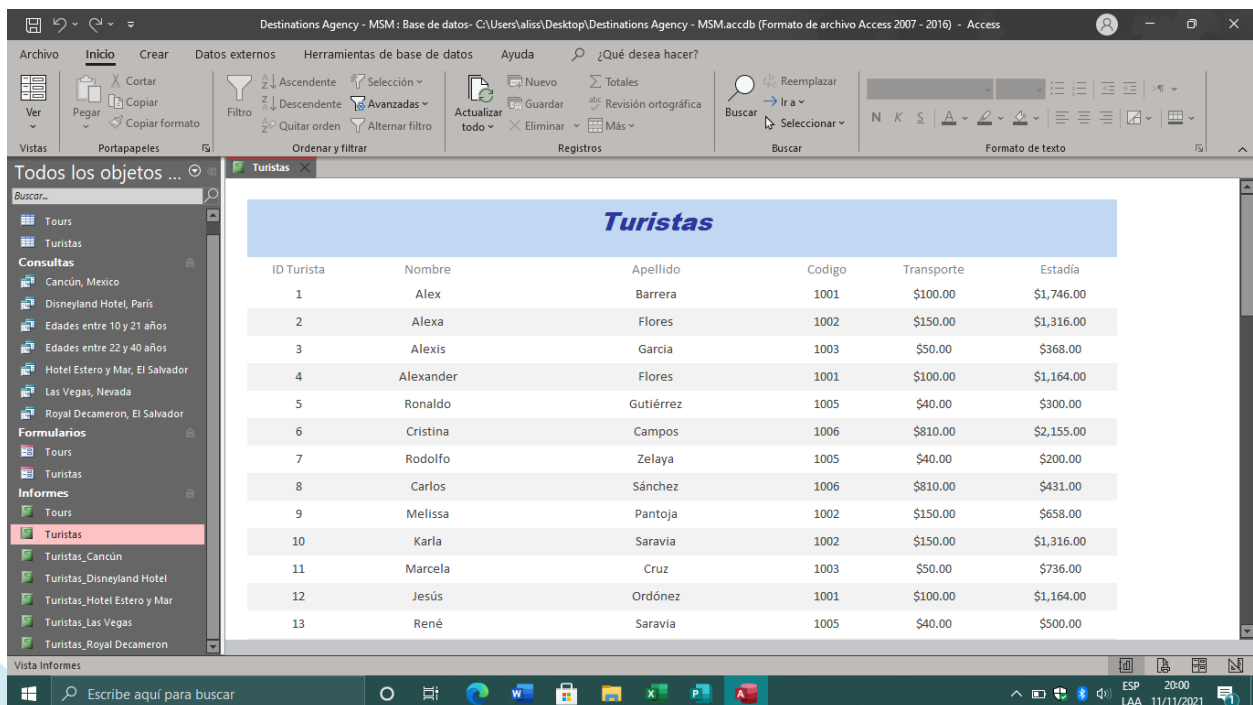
Destinations Agency - MSM : Base de datos- C:\Users\aliss\Desktop\Destinations Agency - MSM.accdb (Formato de archivo Access 2007 - 2016) - Access

Archivo Inicio Crear Datos externos Herramientas de base de datos Ayuda ¿Qué desea hacer?

Ver
Vistas
Pegar
Cortar
Copiar
Copiar formato
Portapapeles
Filtro
Ascendente
Descendente
Quitar orden
Selección
Avanzadas
Alternar filtro
Ordenar y filtrar
Actualizar todo
Nuevo
Guardar
Eliminar
Totales
Revisión ortográfica
Más
Registros
Buscar
Reemplazar
Ir a
Seleccionar
Buscar
N K S
Formato de texto

Todos los objetos ...
Buscar...
Tours
Turistas
Consultas
Cancún, Mexico
Disneyland Hotel, París
Edades entre 10 y 21 años
Edades entre 22 y 40 años
Hotel Estero y Mar, El Salvador
Las Vegas, Nevada
Royal Decameron, El Salvador
Formularios
Tours
Turistas
Informes
Tours
Turistas
Turistas_Cancún
Turistas_Disneyland Hotel
Turistas_Hotel Estero y Mar
Turistas_Las Vegas
Turistas_Royal Decameron

Turistas

Turistas

| ID Turista | Nombre | Apellido | Codigo | Transporte | Estadía |
|---|---|---|---|---|---|
| 1 | Alex | Barrera | 1001 | \$100.00 | \$1,746.00 |
| 2 | Alexa | Flores | 1002 | \$150.00 | \$1,316.00 |
| 3 | Alexis | Garcia | 1003 | \$50.00 | \$368.00 |
| 4 | Alexander | Flores | 1001 | \$100.00 | \$1,164.00 |
| 5 | Ronaldo | Gutiérrez | 1005 | \$40.00 | \$300.00 |
| 6 | Cristina | Campos | 1006 | \$810.00 | \$2,155.00 |
| 7 | Rodolfo | Zelaya | 1005 | \$40.00 | \$200.00 |
| 8 | Carlos | Sánchez | 1006 | \$810.00 | \$431.00 |
| 9 | Melissa | Pantoja | 1002 | \$150.00 | \$658.00 |
| 10 | Karla | Saravia | 1002 | \$150.00 | \$1,316.00 |
| 11 | Marcela | Cruz | 1003 | \$50.00 | \$736.00 |
| 12 | Jesús | Ordónez | 1001 | \$100.00 | \$1,164.00 |
| 13 | René | Saravia | 1005 | \$40.00 | \$500.00 |

Vista Informes

Escribe aquí para buscar
ESP LAA 20:00 11/11/2021